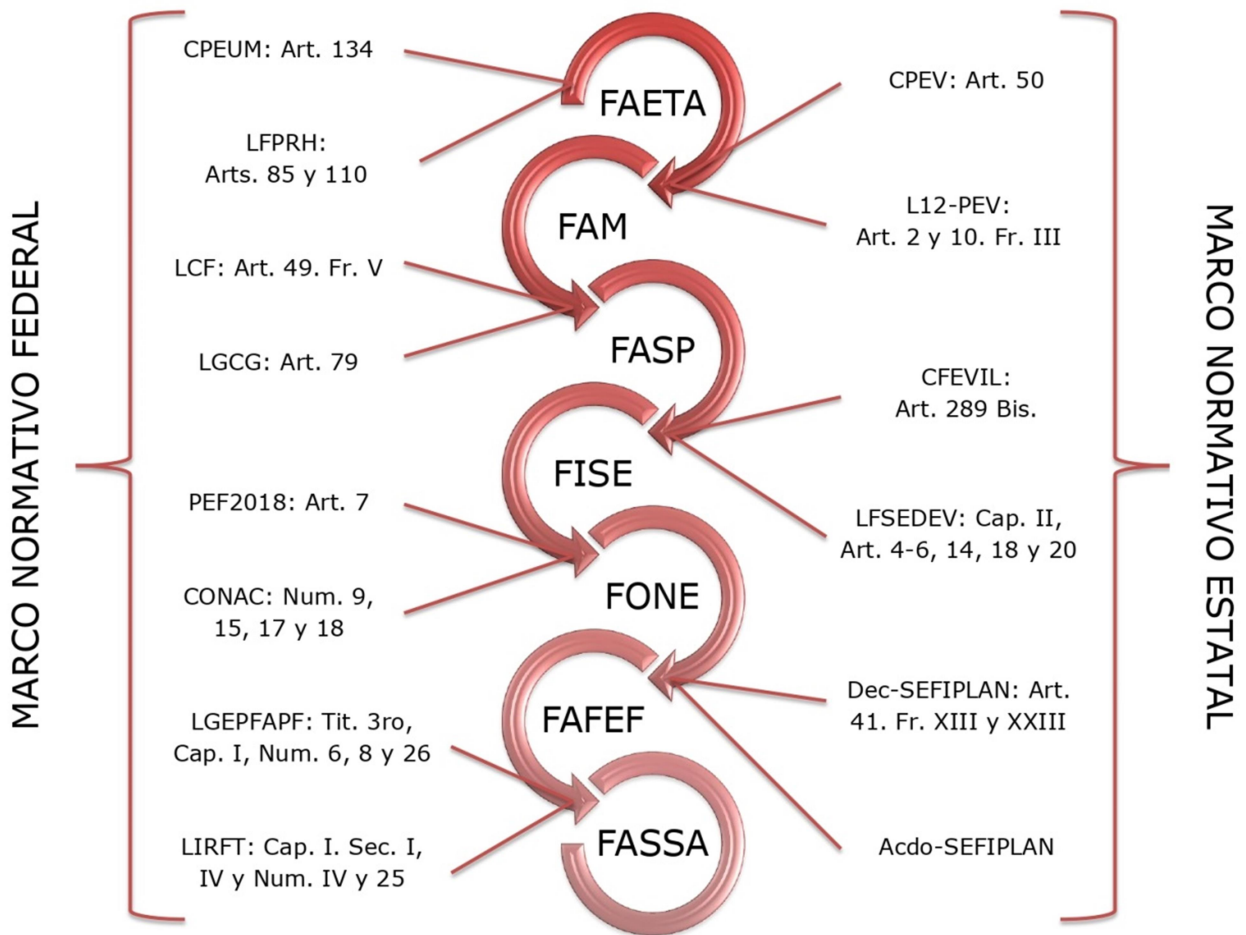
MARCO NORMATIVO FEDERAL

CPEUM: Art. 134

LFPRH: Arts. 85 y 110

LCF: Art. 49. Fr. V

LGCG: Art. 79

PEF2018: Art. 7

CONAC: Num. 9, 15, 17 y 18

LGEPFAPF: Tit. 3ro, Cap. I, Num. 6, 8 y 26

LIRFT: Cap. I. Sec. I, IV y Num. IV y 25

FAETA

FAM

FASP

FISE

FONE

FAFEF

FASSA

CPEV: Art. 50

L12-PEV: Art. 2 y 10. Fr. III

CFEVIL: Art. 289 Bis.

LFSEDEV: Cap. II, Art. 4-6, 14, 18 y 20

Dec-SEFIPLAN: Art. 41. Fr. XIII y XXIII

Acdo-SEFIPLAN

MARCO NORMATIVO ESTATAL